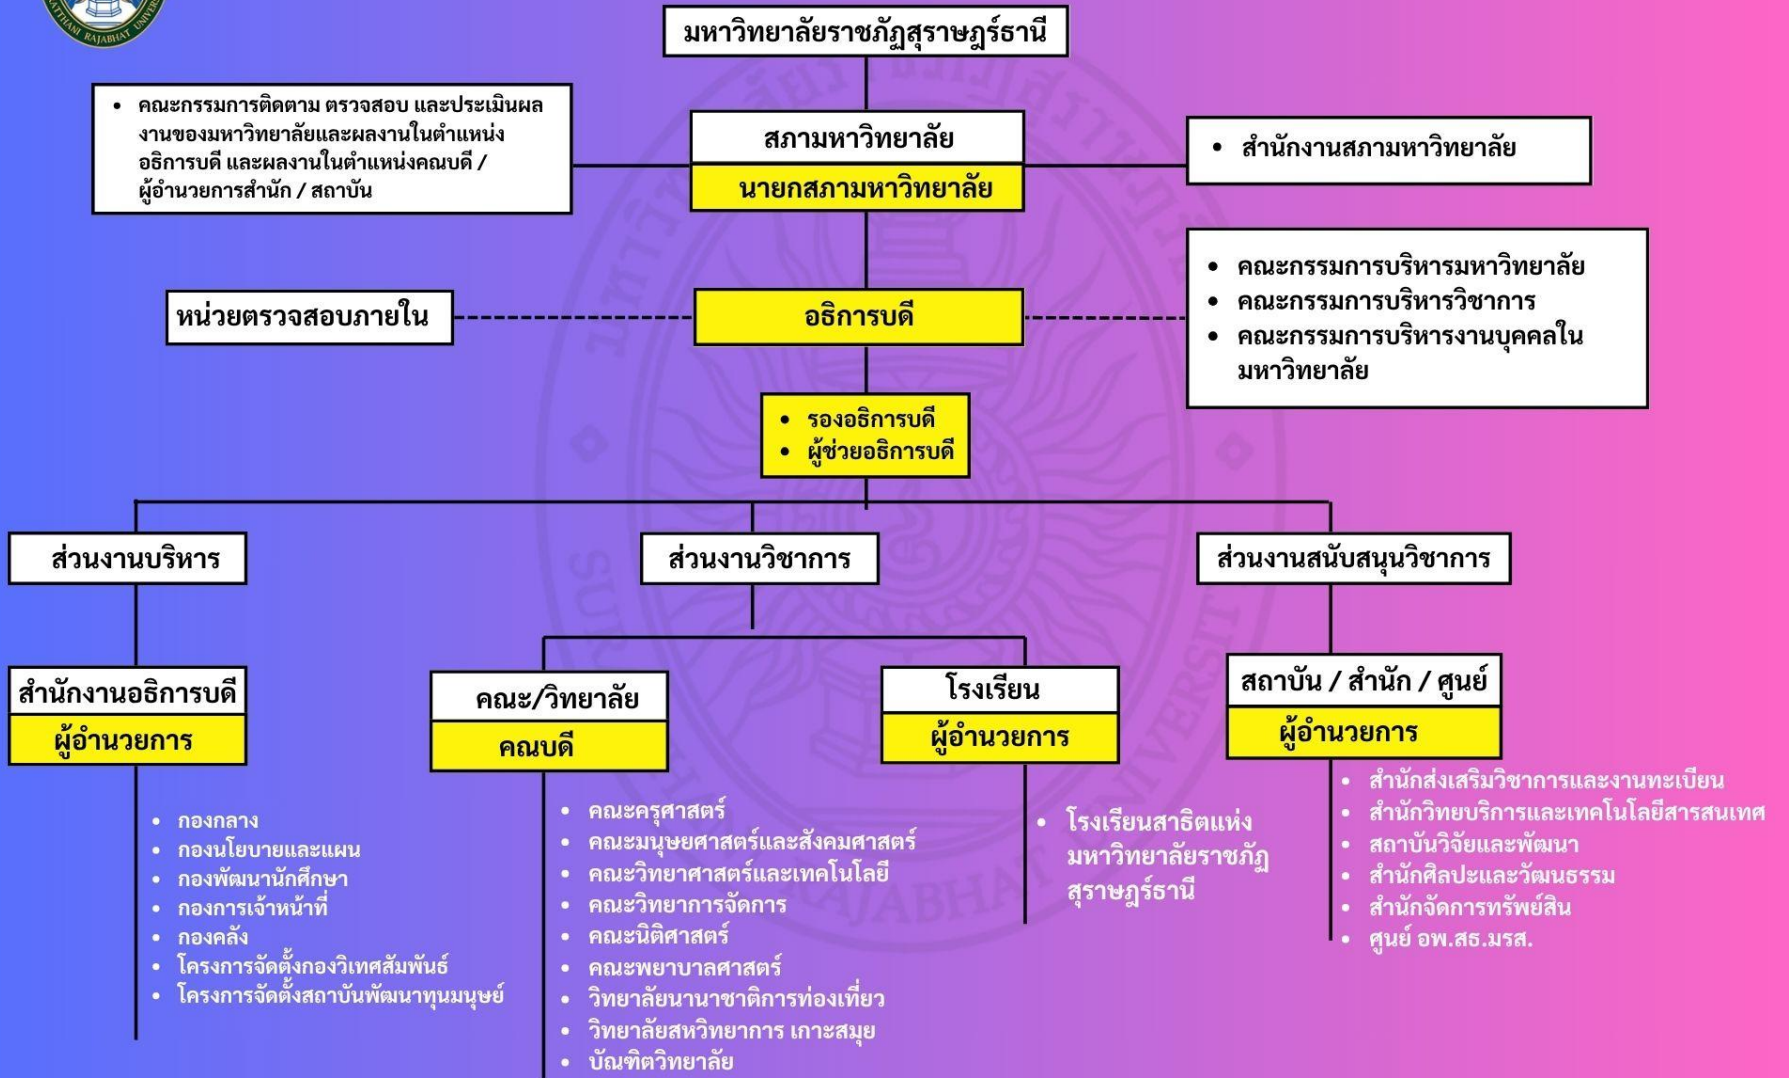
มหาวิทยาลัยราชภัฏสุราษฎร์ธานี

• คณะกรรมการติดตาม ตรวจสอบ และประเมินผลงานของมหาวิทยาลัยและผลงานในตำแหน่งอธิการบดี และผลงานในตำแหน่งคณบดี / ผู้อำนวยการสำนัก / สถาบัน

สภามหาวิทยาลัย
นายกสภามหาวิทยาลัย

• สำนักงานสภามหาวิทยาลัย

หน่วยตรวจสอบภายใน

อธิการบดี

• คณะกรรมการบริหารมหาวิทยาลัย
• คณะกรรมการบริหารวิชาการ
• คณะกรรมการบริหารงานบุคคลในมหาวิทยาลัย

• รองอธิการบดี
• ผู้ช่วยอธิการบดี

ส่วนงานบริหาร

ส่วนงานวิชาการ

ส่วนงานสนับสนุนวิชาการ

สำนักงานอธิการบดี
ผู้อำนวยการ

• กองกลาง
• กองนโยบายและแผน
• กองพัฒนานักศึกษา
• กองการเจ้าหน้าที่
• กองคลัง
• โครงการจัดตั้งกองวิเทศสัมพันธ์
• โครงการจัดตั้งสถาบันพัฒนาทุนมนุษย์

คณะ/วิทยาลัย
คณบดี

• คณะครุศาสตร์
• คณะมนุษยศาสตร์และสังคมศาสตร์
• คณะวิทยาศาสตร์และเทคโนโลยี
• คณะวิทยาการจัดการ
• คณะนิติศาสตร์
• คณะพยาบาลศาสตร์
• วิทยาลัยนานาชาติการท่องเที่ยว
• วิทยาลัยสหวิทยาการ เกาะสมุย
• บัณฑิตวิทยาลัย

โรงเรียน
ผู้อำนวยการ

• โรงเรียนสาธิตแห่งมหาวิทยาลัยราชภัฏสุราษฎร์ธานี

สถาบัน / สำนัก / ศูนย์
ผู้อำนวยการ

• สำนักส่งเสริมวิชาการและงานทะเบียน
• สำนักวิทยบริการและเทคโนโลยีสารสนเทศ
• สถาบันวิจัยและพัฒนา
• สำนักศิลปะและวัฒนธรรม
• สำนักจัดการทรัพย์สิน
• ศูนย์ อพ.สธ.มรส.